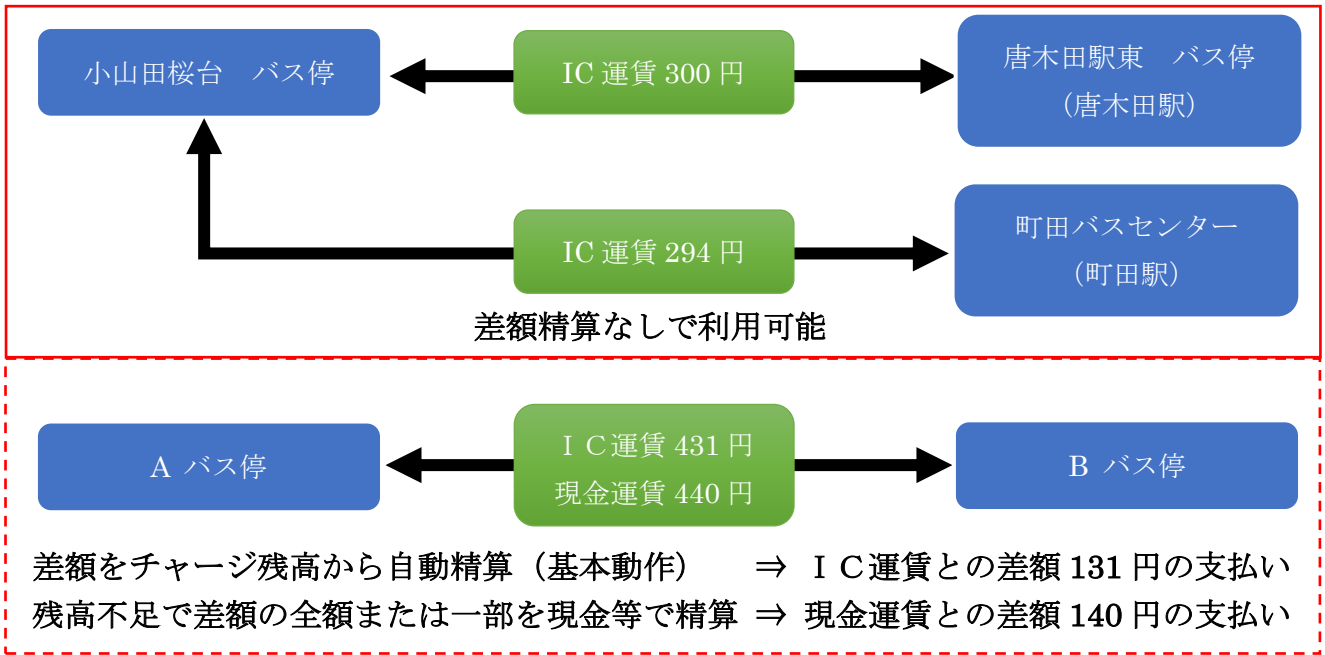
小山田桜台　バス停

IC 運賃 300 円

唐木田駅東　バス停
（唐木田駅）

IC 運賃 294 円

町田バスセンター
（町田駅）

差額精算なしで利用可能

A バス停

ＩＣ運賃 431 円
現金運賃 440 円

B バス停

差額をチャージ残高から自動精算（基本動作）　⇒ ＩＣ運賃との差額 131 円の支払い
残高不足で差額の全額または一部を現金等で精算 ⇒ 現金運賃との差額 140 円の支払い